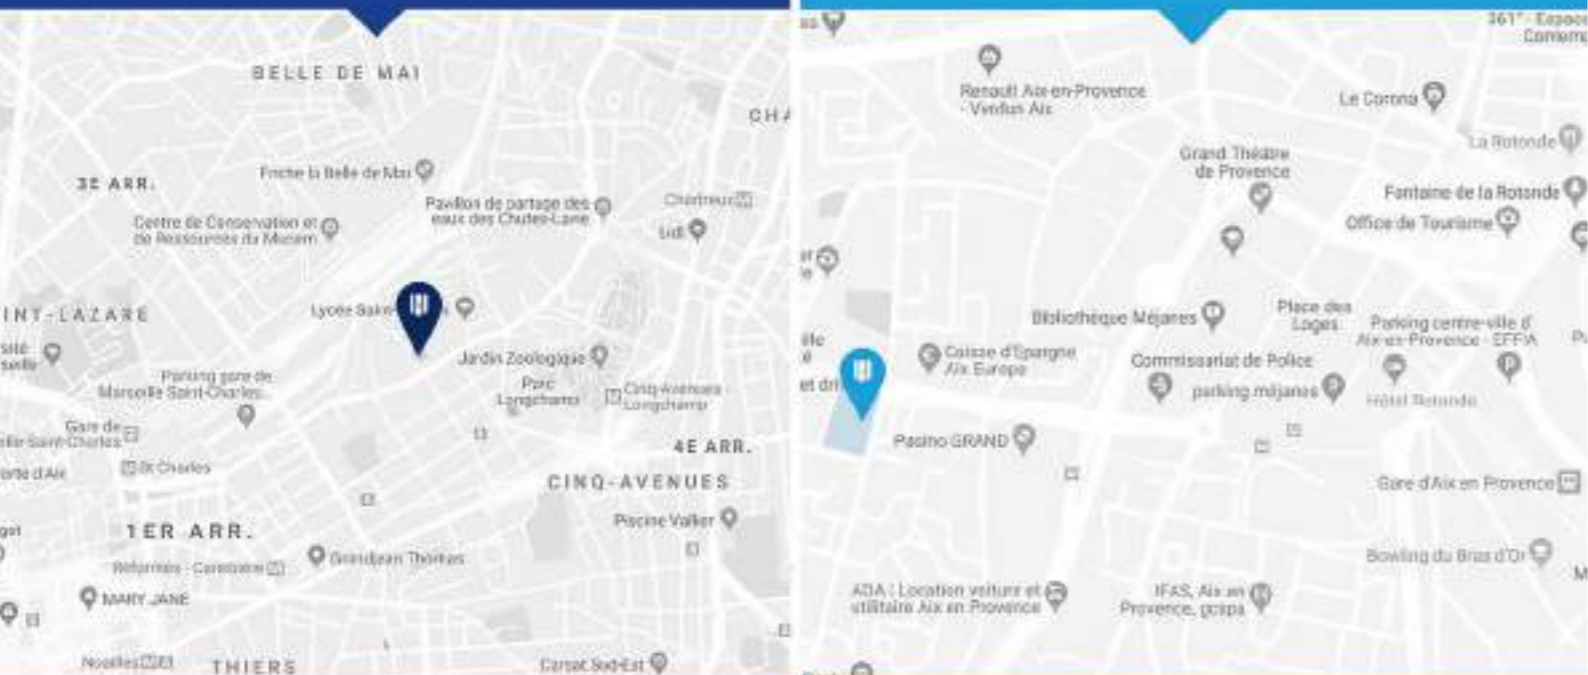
BELLE DE MAI

CHA

3E ARR.

Friche la Belle de Mai

Pavillon de partage des eaux des Chutes-Lavie

Chartreux

Centre de Conservation et de Ressources du Mucem

Lidl

INT-LAZARE

Lycée Saint-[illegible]

Jardin Zoologique

Parking gare de Marseille Saint-Charles

Parc Longchamp

Cinq-Avenues - Longchamp

Gare de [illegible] Saint-Charles

4E ARR.

St Charles

CINQ-AVENUES

Piscine Vallier

1ER ARR.

Réformés - Canebière

Grandjean Thomas

MARY JANE

Noailles

THIERS

Carsat Sud-Est

361° - Espace Comme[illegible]

Renault Aix-en-Provence - Verdun Aix

Le Cosmo

La Rotonde

Grand Théâtre de Provence

Fontaine de la Rotonde

Office de Tourisme

Bibliothèque Méjanes

Place des Loges

Parking centre-ville d'Aix-en-Provence - EFFIA

Caisse d'Epargne Aix Europe

Commissariat de Police

parking méjanes

Hôtel Rotonde

Pasino GRAND

Gare d'Aix en Provence

Bowling du Bras d'Or

ADA | Location voiture et utilitaire Aix en Provence

IFAS, Aix en Provence, gcspa